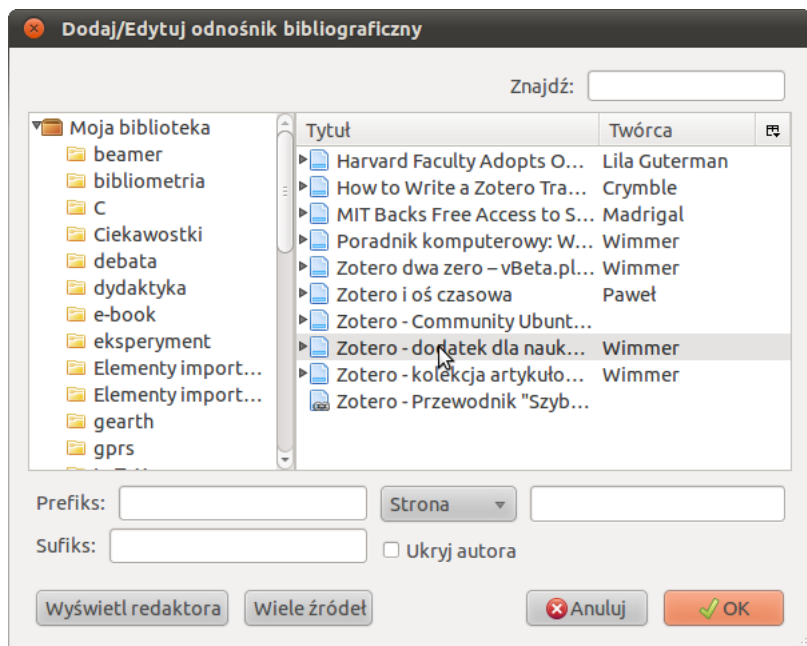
Dodaj/Edytuj odnośnik bibliograficzny

Znajdź:

Moja biblioteka
beamer
bibliometria
C
Ciekawostki
debata
dydaktyka
e-book
eksperyment
Elementy import…
Elementy import…
gearth
gprs

| Tytuł | Twórca |
|---|---|
| Harvard Faculty Adopts O… | Lila Guterman |
| How to Write a Zotero Tra… | Crymble |
| MIT Backs Free Access to S… | Madrigal |
| Poradnik komputerowy: W… | Wimmer |
| Zotero dwa zero – vBeta.pl… | Wimmer |
| Zotero i oś czasowa | Paweł |
| Zotero - Community Ubunt… | |
| Zotero - dodatek dla nauk… | Wimmer |
| Zotero - kolekcja artykuło… | Wimmer |
| Zotero - Przewodnik "Szyb… | |

Prefiks:
Strona
Sufiks:
Ukryj autora

Wyświetl redaktora
Wiele źródeł
Anuluj
OK